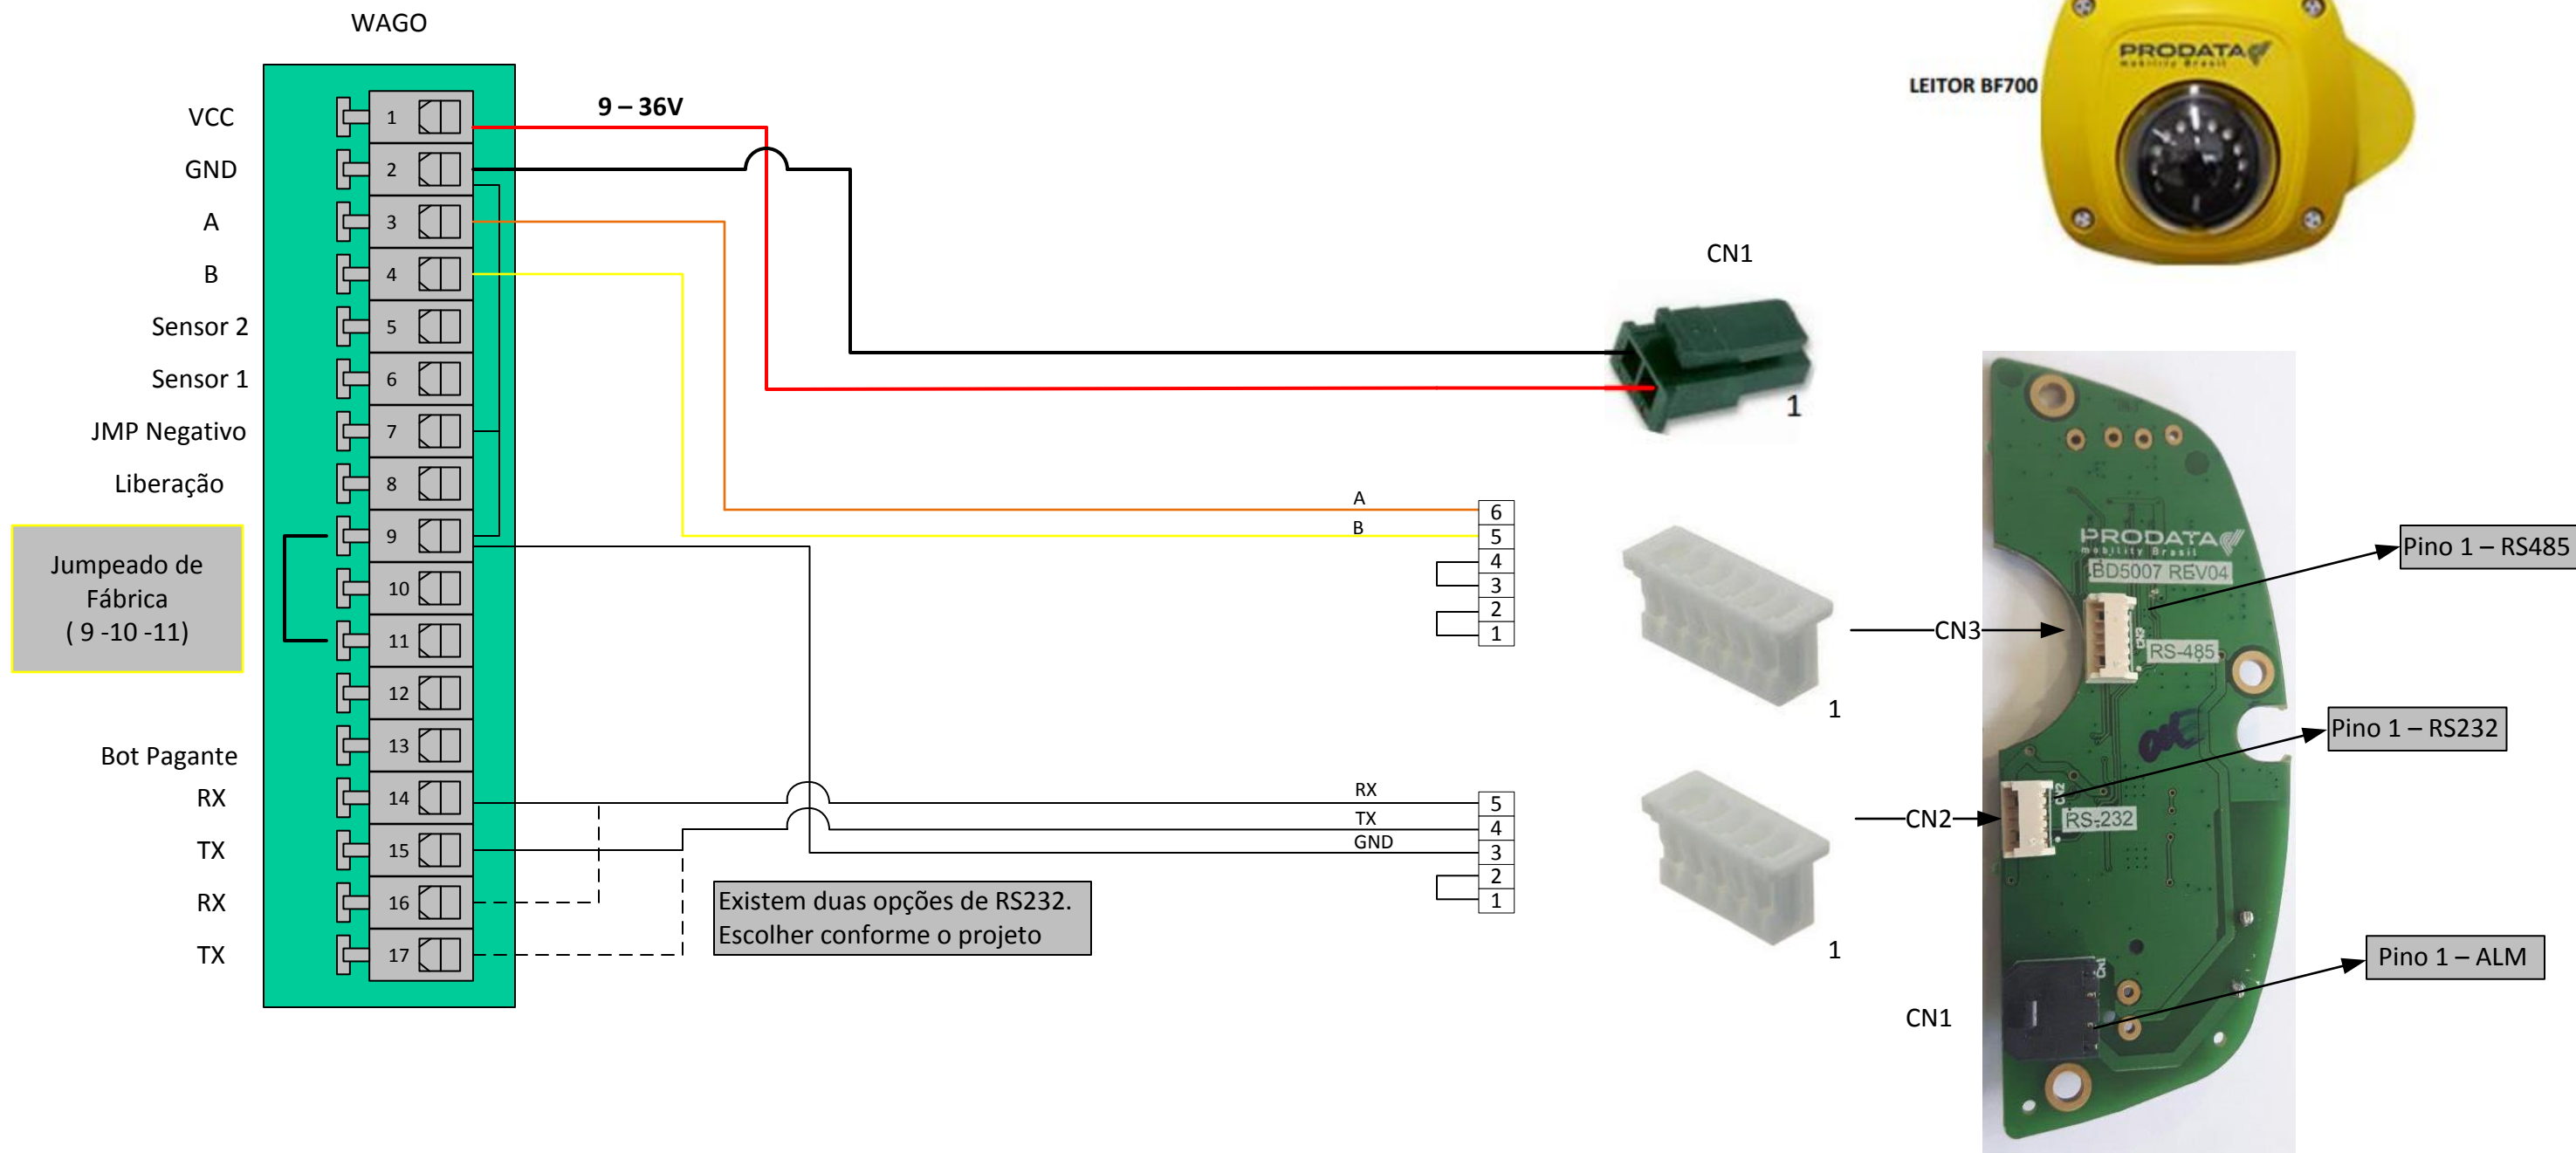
WAGO

VCC
GND
A
B
Sensor 2
Sensor 1
JMP Negativo
Liberação

Jumpeado de Fábrica ( 9 -10 -11)

Bot Pagante
RX
TX
RX
TX

1
2
3
4
5
6
7
8
9
10
11
12
13
14
15
16
17

9 – 36V

LEITOR BF700

PRODATA mobility Brasil

CN1

1

A
B
6
5
4
3
2
1

RX
TX
GND
5
4
3
2
1

Existem duas opções de RS232. Escolher conforme o projeto

CN3
1
CN2
1
CN1

PRODATA mobility Brasil
BD5007 REV04
RS-485
RS-232
CN3
CN2
CN1

Pino 1 – RS485
Pino 1 – RS232
Pino 1 – ALM